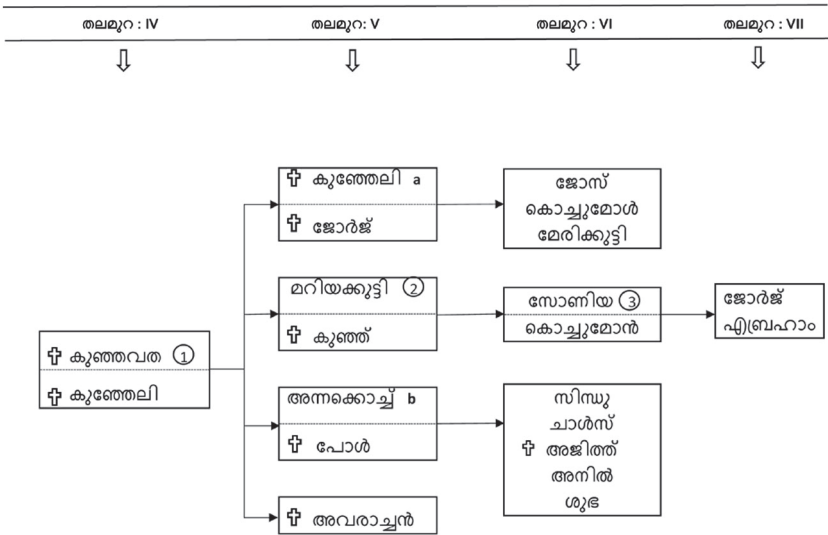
തലമുറ : IV

തലമുറ: V

തലമുറ : VI

തലമുറ : VII

✝ കുഞ്ഞവത ①
✝ കുഞ്ഞേലി

✝ കുഞ്ഞേലി a
✝ ജോർജ്

ജോസ്
കൊച്ചുമോൾ
മേരിക്കുട്ടി

മറിയക്കുട്ടി ②
✝ കുഞ്ഞ്

സോണിയ ③
കൊച്ചുമോൻ

ജോർജ്
എബ്രഹാം

അന്നക്കൊച്ച് b
✝ പോൾ

സിന്ധു
ചാൾസ്
✝ അജിത്ത്
അനിൽ
ശുഭ

✝ അവരാച്ചൻ